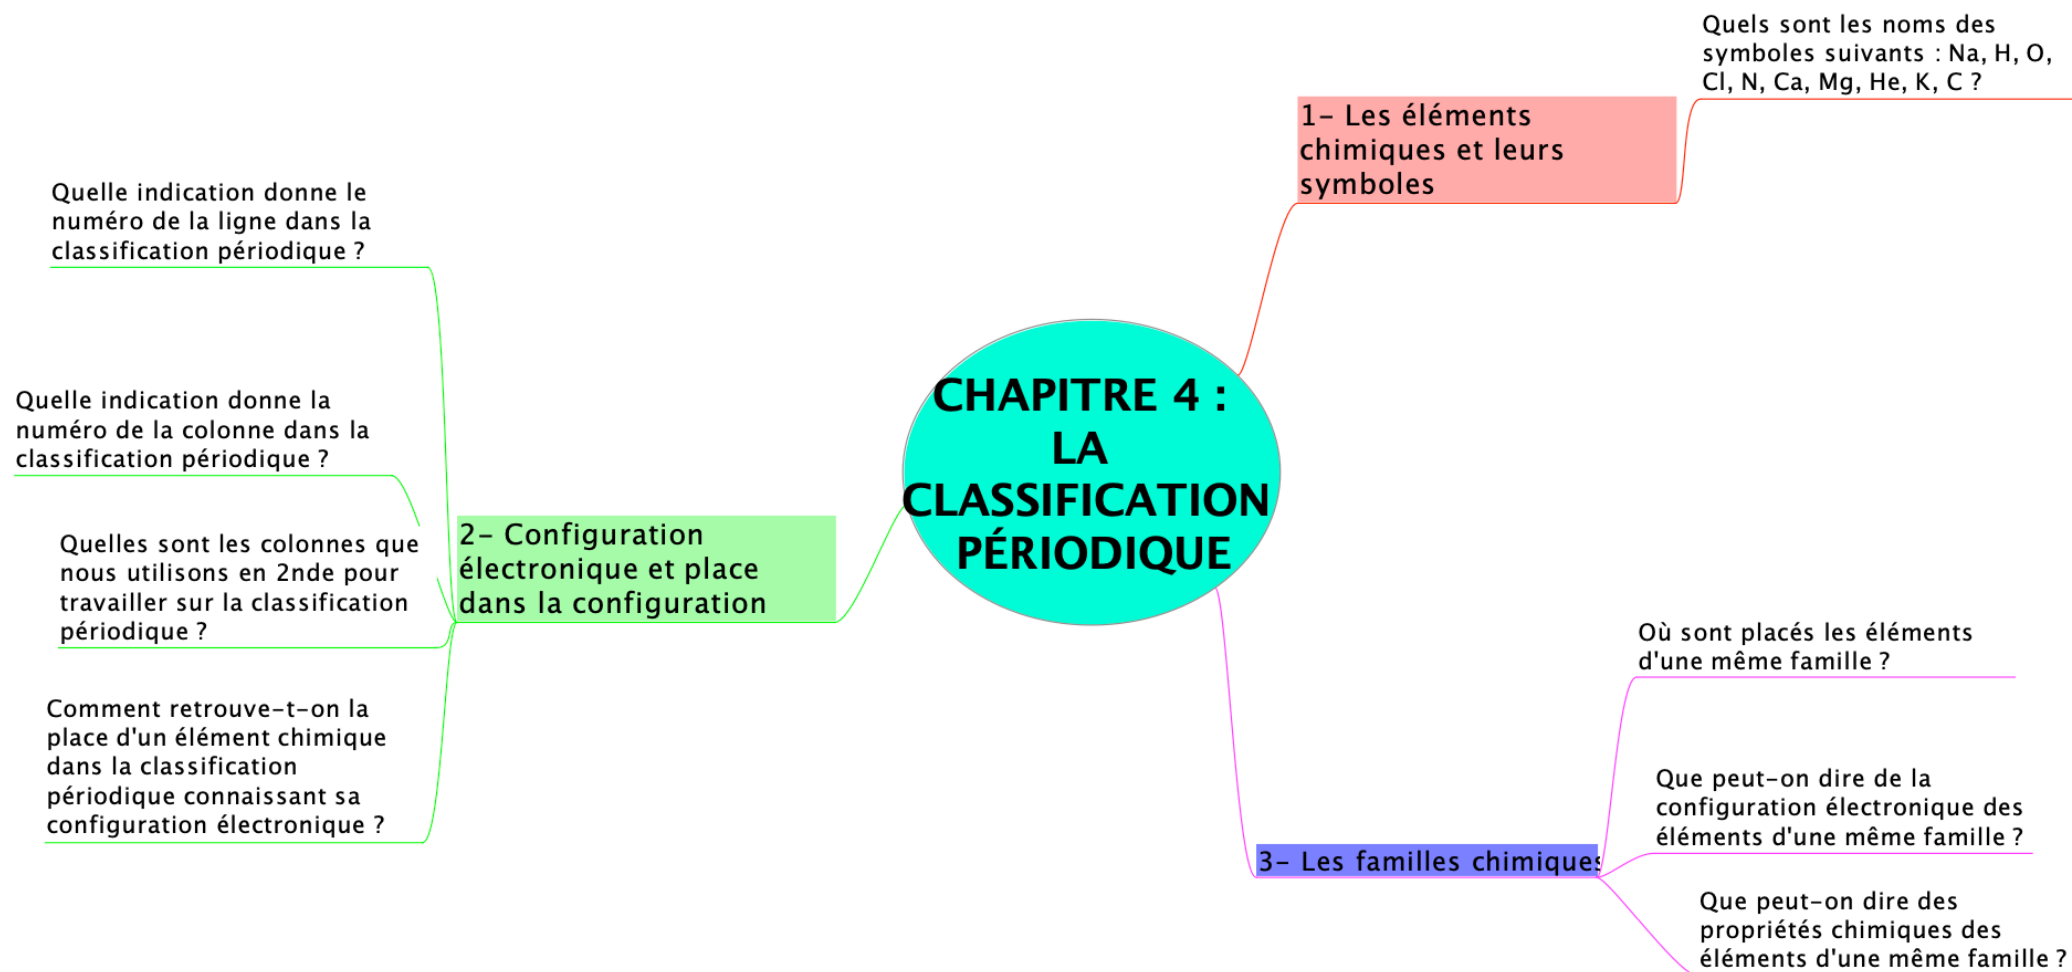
CHAPITRE 4 : LA CLASSIFICATION PÉRIODIQUE

1- Les éléments chimiques et leurs symboles

Quels sont les noms des symboles suivants : Na, H, O, Cl, N, Ca, Mg, He, K, C ?

2- Configuration électronique et place dans la configuration

Quelle indication donne le numéro de la ligne dans la classification périodique ?

Quelle indication donne la numéro de la colonne dans la classification périodique ?

Quelles sont les colonnes que nous utilisons en 2nde pour travailler sur la classification périodique ?

Comment retrouve-t-on la place d'un élément chimique dans la classification périodique connaissant sa configuration électronique ?

3- Les familles chimiques

Où sont placés les éléments d'une même famille ?

Que peut-on dire de la configuration électronique des éléments d'une même famille ?

Que peut-on dire des propriétés chimiques des éléments d'une même famille ?